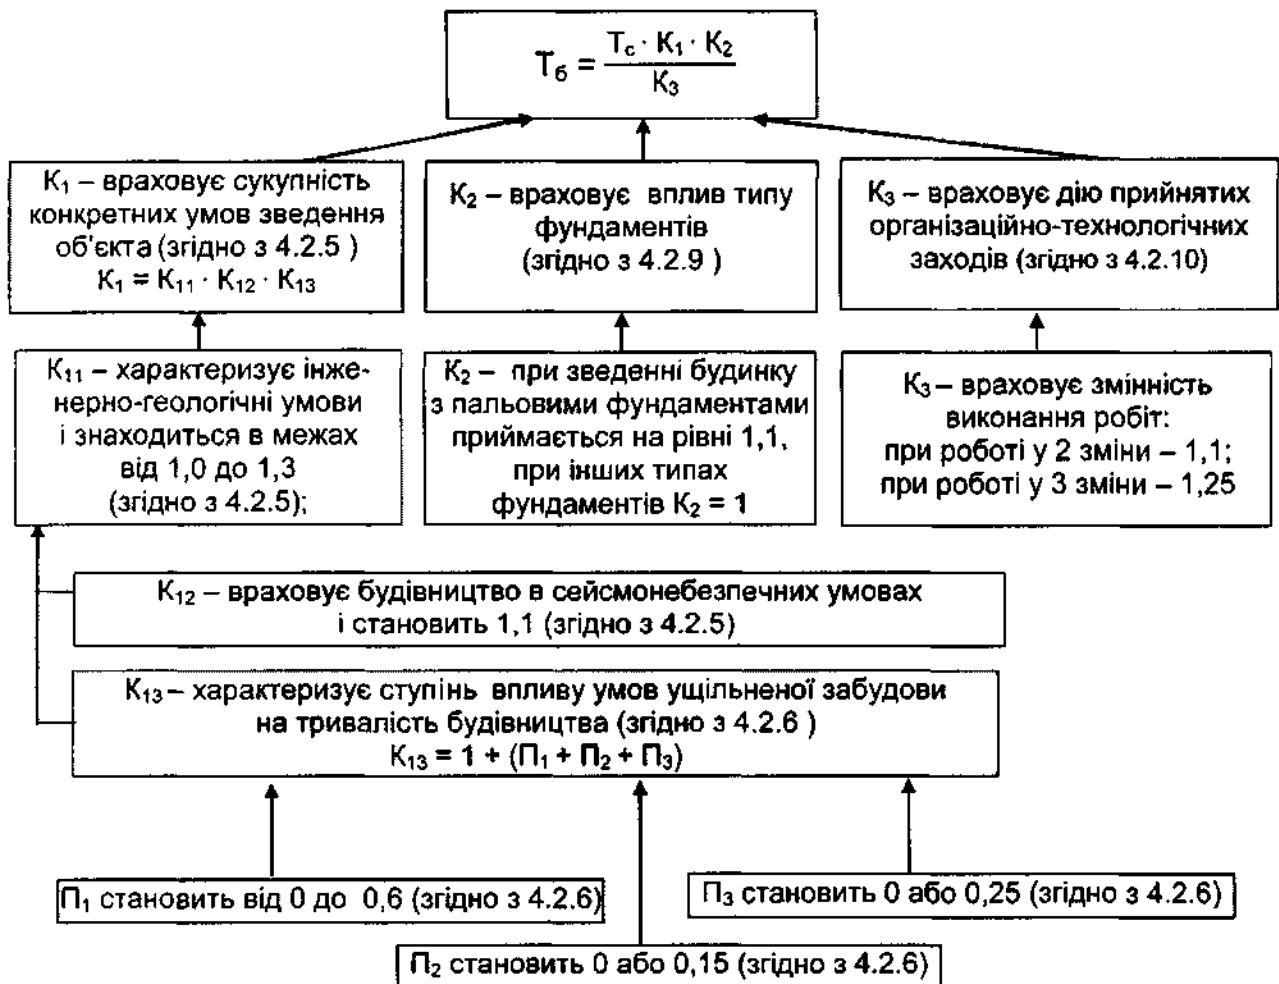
$Т_б = \frac{Т_с \cdot К_1 \cdot К_2}{К_3}$

$К_1$ – враховує сукупність конкретних умов зведення об'єкта (згідно з 4.2.5 )
$К_1 = К_{11} \cdot К_{12} \cdot К_{13}$

$К_2$ – враховує вплив типу фундаментів (згідно з 4.2.9 )

$К_3$ – враховує дію прийнятих організаційно-технологічних заходів (згідно з 4.2.10)

$К_{11}$ – характеризує інженерно-геологічні умови і знаходиться в межах від 1,0 до 1,3 (згідно з 4.2.5);

$К_2$ – при зведенні будинку з пальовими фундаментами приймається на рівні 1,1, при інших типах фундаментів $К_2 = 1$

$К_3$ – враховує змінність виконання робіт:
при роботі у 2 зміни – 1,1;
при роботі у 3 зміни – 1,25

$К_{12}$ – враховує будівництво в сейсмонебезпечних умовах і становить 1,1 (згідно з 4.2.5)

$К_{13}$ – характеризує ступінь впливу умов ущільненої забудови на тривалість будівництва (згідно з 4.2.6 )
$К_{13} = 1 + (П_1 + П_2 + П_3)$

$П_1$ становить від 0 до 0,6 (згідно з 4.2.6)

$П_3$ становить 0 або 0,25 (згідно з 4.2.6)

$П_2$ становить 0 або 0,15 (згідно з 4.2.6)